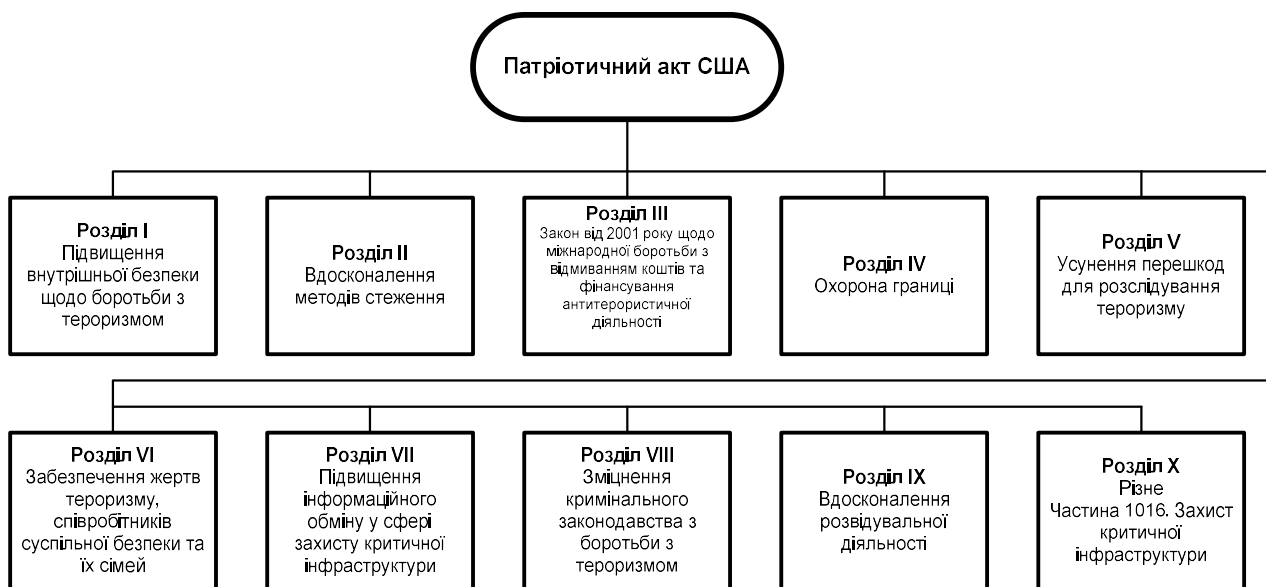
Патріотичний акт США

Розділ I
Підвищення внутрішньої безпеки щодо боротьби з тероризмом

Розділ II
Вдосконалення методів стеження

Розділ III
Закон від 2001 року щодо міжнародної боротьби з відмиванням коштів та фінансування антитерористичної діяльності

Розділ IV
Охорона границі

Розділ V
Усунення перешкод для розслідування тероризму

Розділ VI
Забезпечення жертв тероризму, співробітників суспільної безпеки та їх сімей

Розділ VII
Підвищення інформаційного обміну у сфері захисту критичної інфраструктури

Розділ VIII
Зміцнення кримінального законодавства з боротьби з тероризмом

Розділ IX
Вдосконалення розвідувальної діяльності

Розділ X
Різне
Частина 1016. Захист критичної інфраструктури